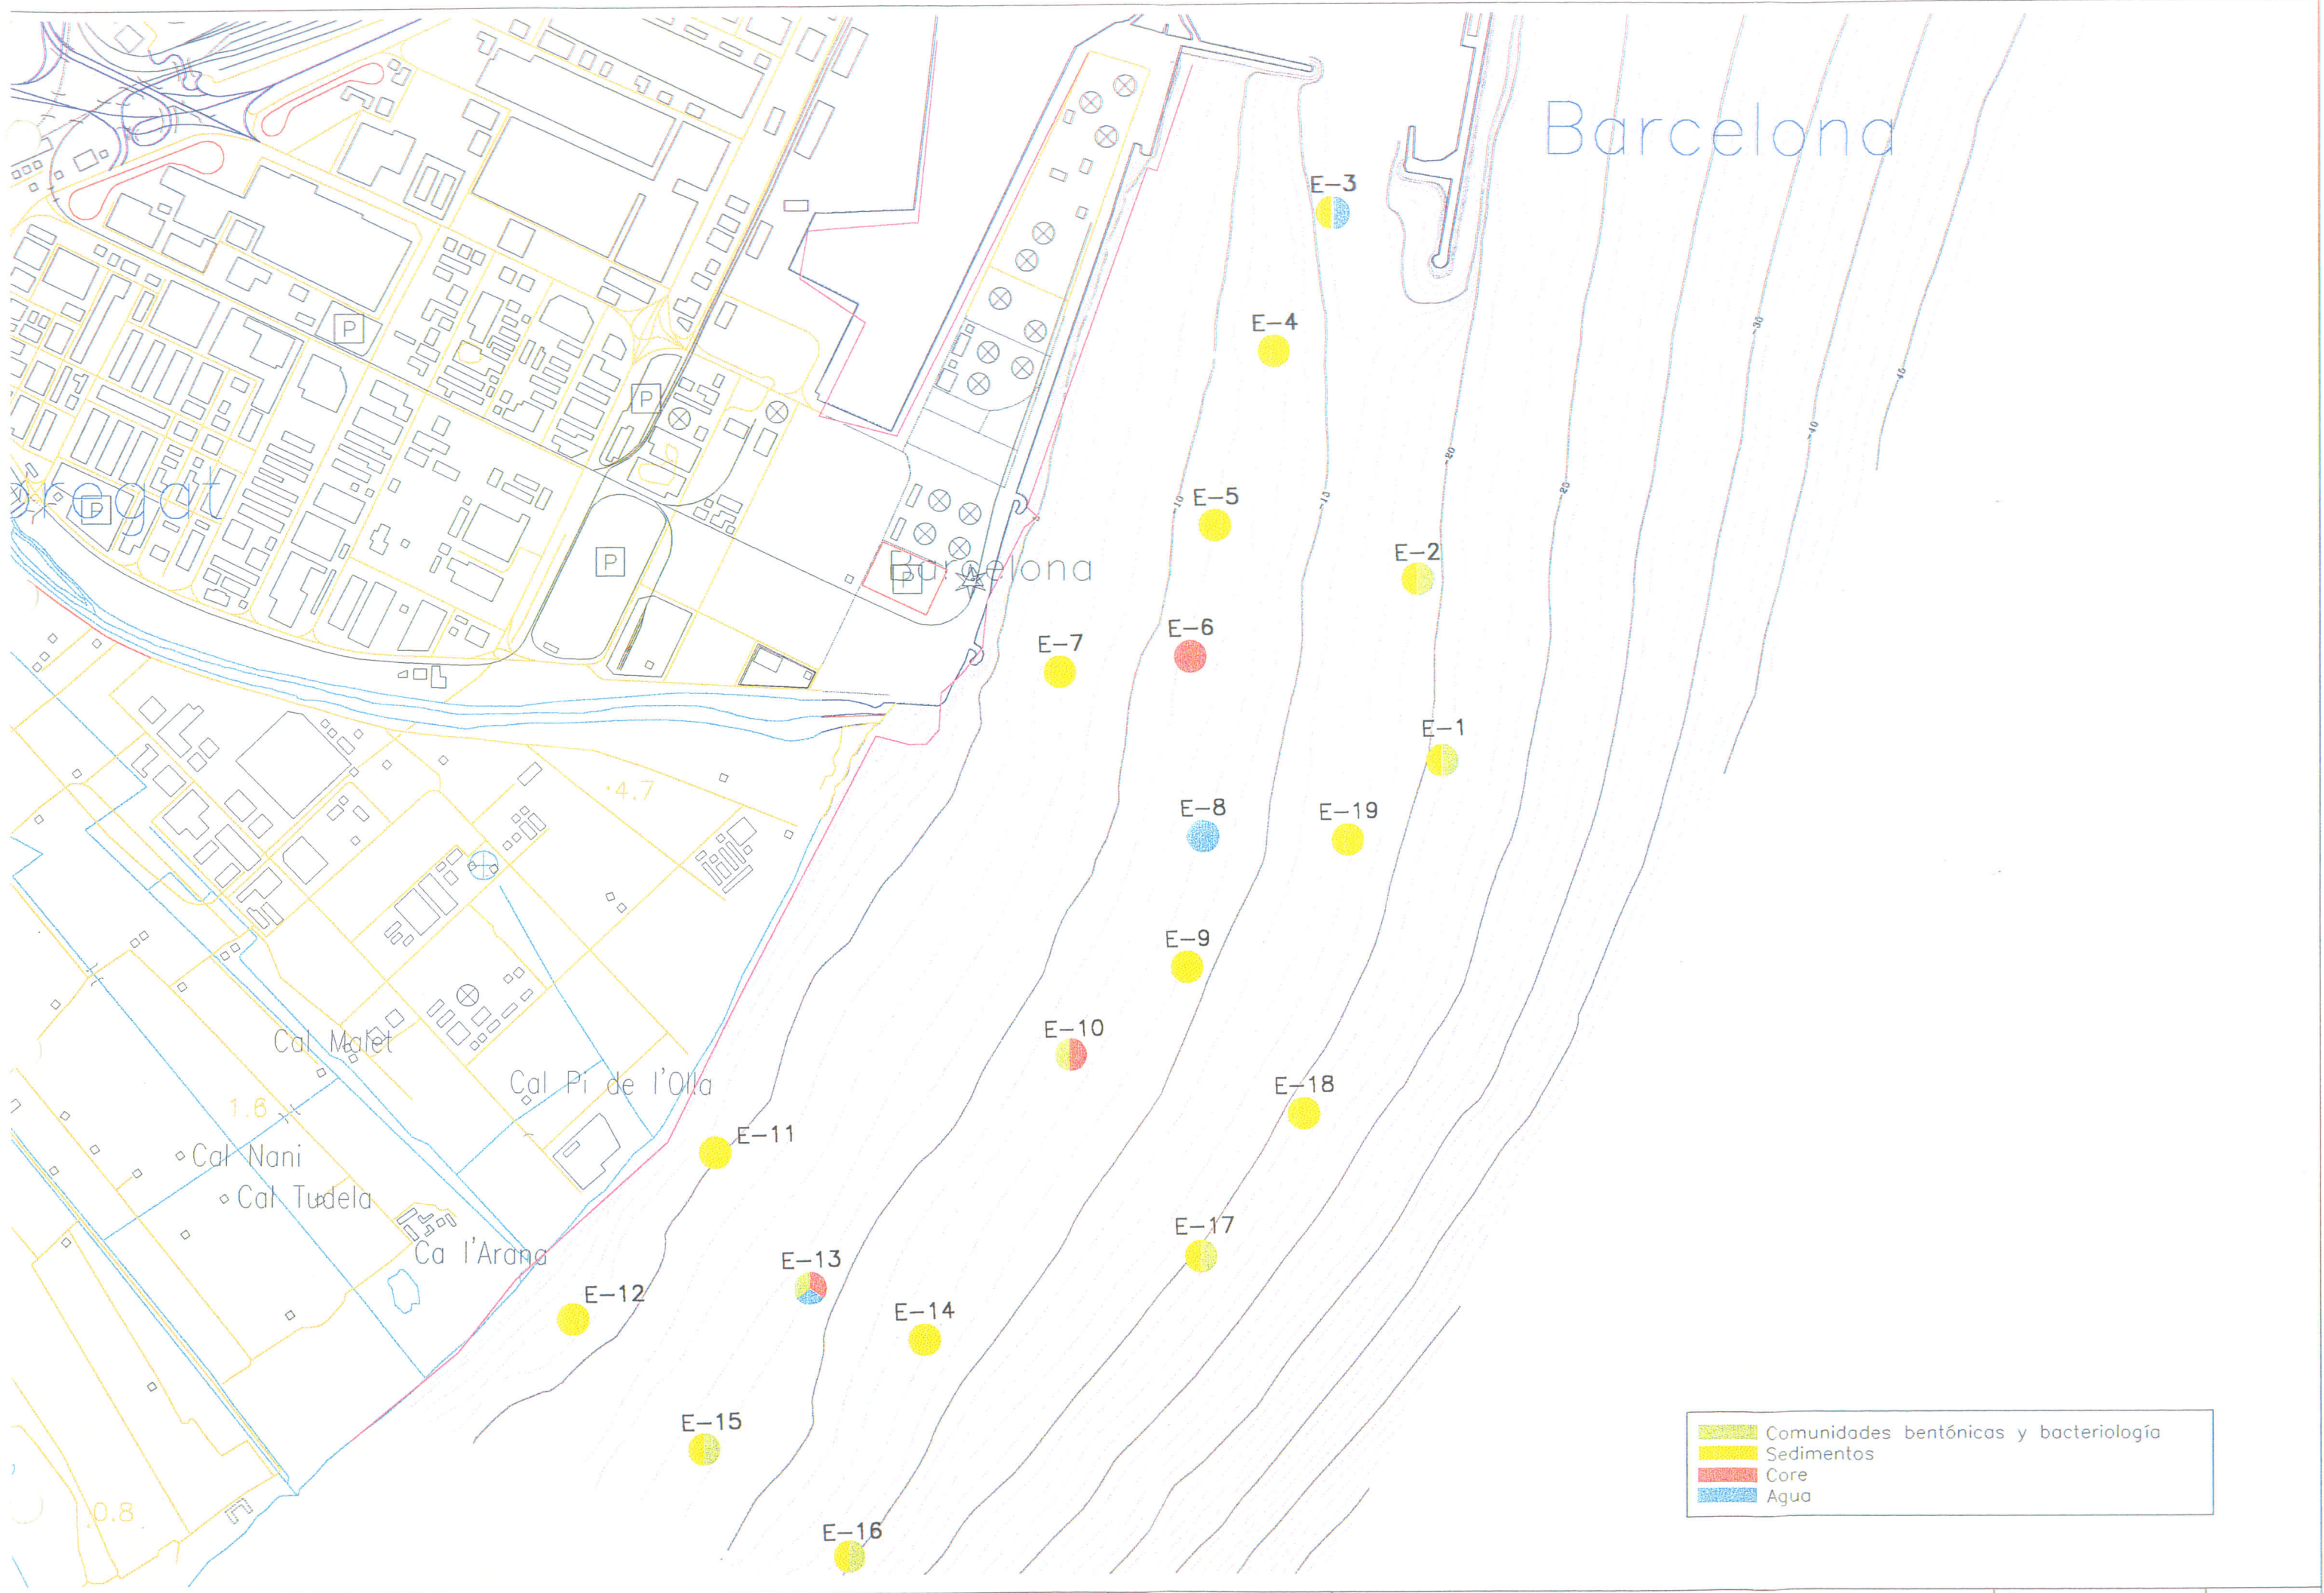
Barcelona

E–3

E–4

30

40

40

20

10

20

E–5

E–2

15

10

oregat

P

P

P

P

Barcelona

E–7

E–6

E–1

4.7

E–8

E–19

E–9

E–10

Cal Malet

Cal Pi de l'Olla

E–18

1.6

E–11

Cal Nani

Cal Tudela

E–17

Ca l'Arana

E–13

E–12

E–14

E–15

0.8

E–16

Comunidades bentónicas y bacteriología
Sedimentos
Core
Agua